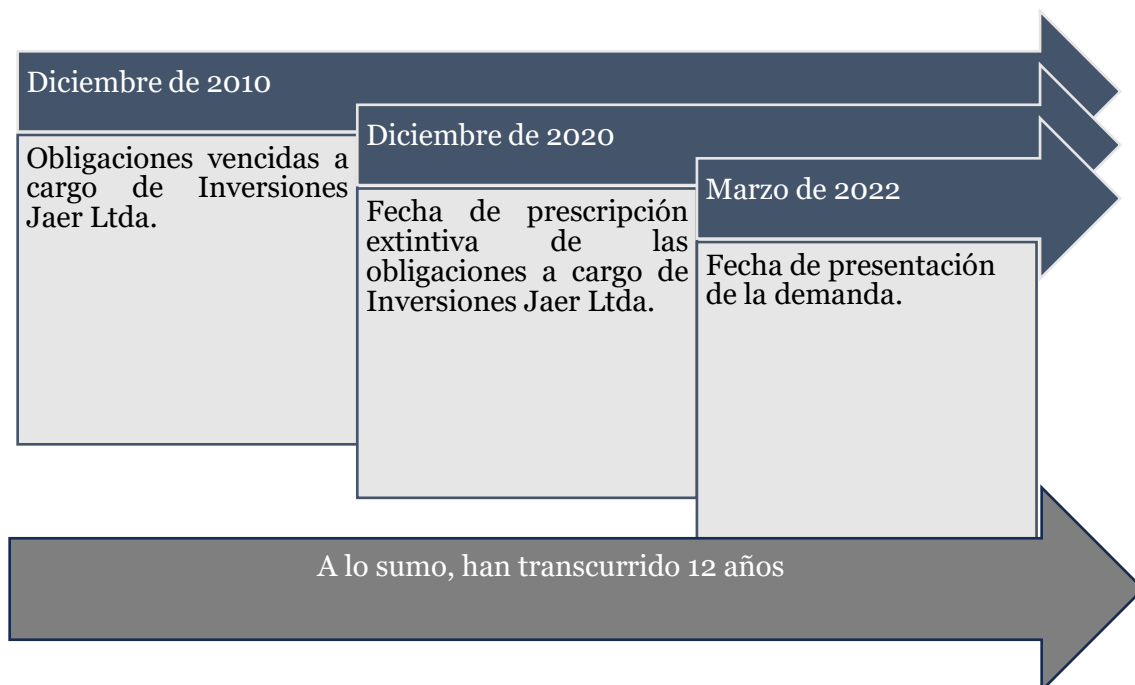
Diciembre de 2010

Obligaciones vencidas a cargo de Inversiones Jaer Ltda.

Diciembre de 2020

Fecha de prescripción extintiva de las obligaciones a cargo de Inversiones Jaer Ltda.

Marzo de 2022

Fecha de presentación de la demanda.

A lo sumo, han transcurrido 12 años